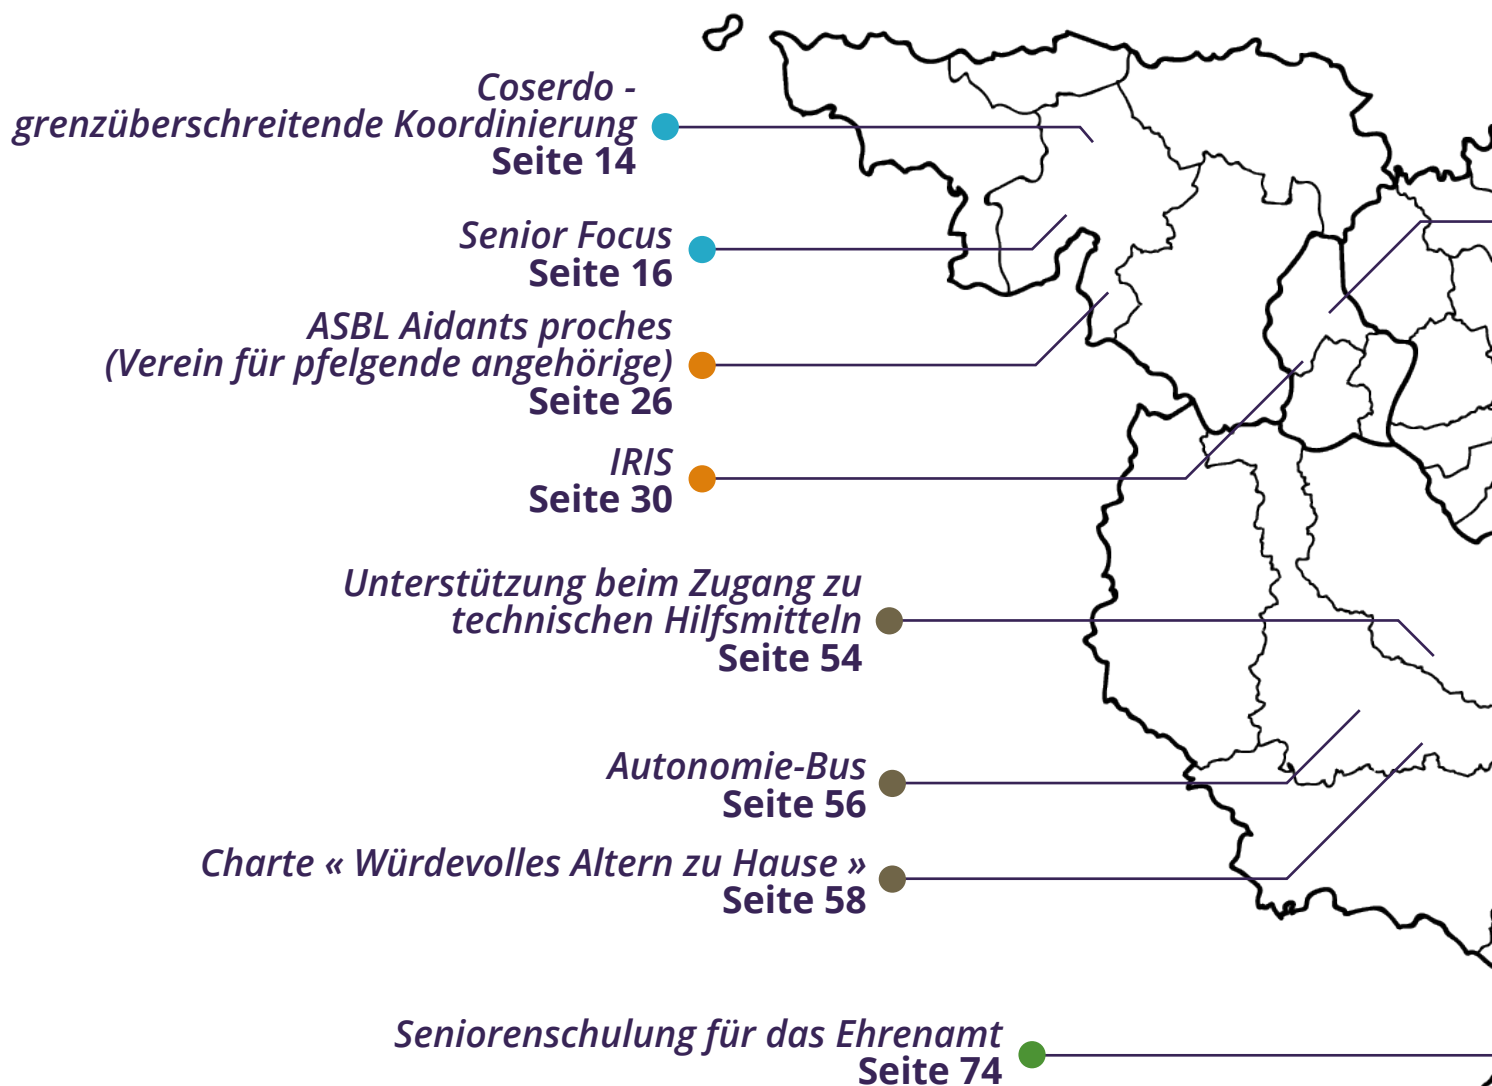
Coserdo - grenzüberschreitende Koordinierung
Seite 14

Senior Focus
Seite 16

ASBL Aidants proches (Verein für pfelgende angehörige)
Seite 26

IRIS
Seite 30

Unterstützung beim Zugang zu technischen Hilfsmitteln
Seite 54

Autonomie-Bus
Seite 56

Charte « Würdevolles Altern zu Hause »
Seite 58

Seniorenschulung für das Ehrenamt
Seite 74